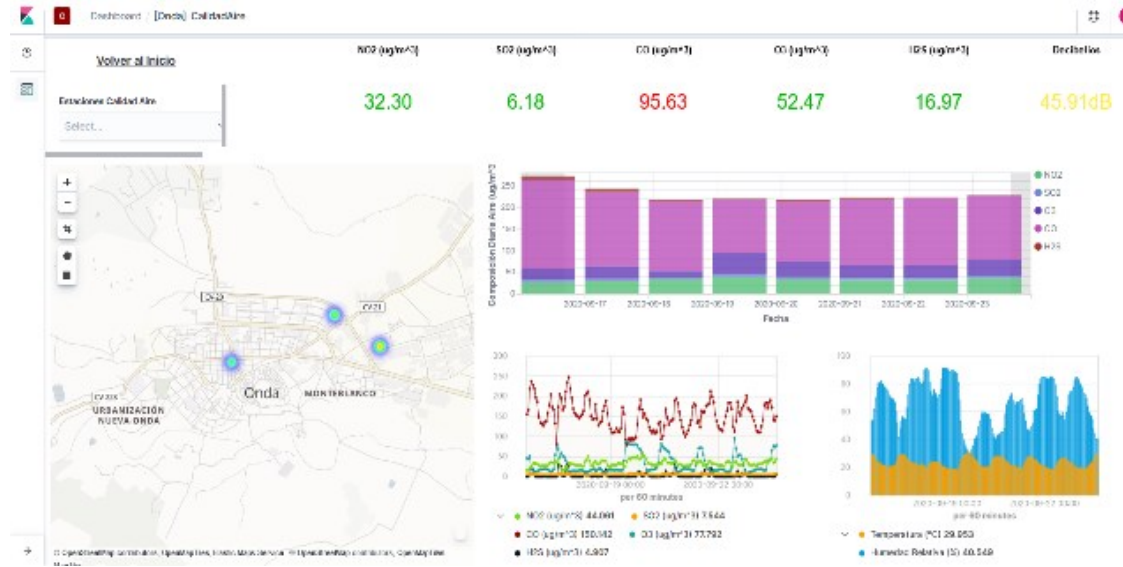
Dashboard / [Onda] CalidadAire

Volver al Inicio

Estaciones Calidad Aire

Select...

| NO2 (ug/m^3) | SO2 (ug/m^3) | CO (ug/m^3) | O3 (ug/m^3) | H2S (ug/m^3) | Decibelios |
|---|---|---|---|---|---|
| 32.30 | 6.18 | 95.63 | 52.47 | 16.97 | 45.91dB |

+
−

CV-20
CV-21
CV-205
URBANIZACIÓN NUEVA ONDA
Onda
MONTERLANCO

© OpenStreetMap contributors, OpenMapTiles, Elastic Maps Service, © OpenStreetMap contributors, OpenMapTiles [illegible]

250
200
150
100
50
0
Composición Diaria Aire (ug/m^3)
2020-09-17 2020-09-18 2020-09-19 2020-09-20 2020-09-21 2020-09-22 2020-09-23
Fecha

NO2
SO2
CO
O3
H2S

250
200
150
100
50
0
2020-09-19 00:00 2020-09-22 00:00
per 60 minutes

NO2 (ug/m^3) 44.090
SO2 (ug/m^3) 7.544
CO (ug/m^3) 150.142
O3 (ug/m^3) 77.792
H2S (ug/m^3) 4.807

100
80
60
40
20
0
2020-09-19 00:00 2020-09-22 00:00
per 60 minutes

Temperatura (ºC) 29.953
Humedad Relativa (%) 40.549